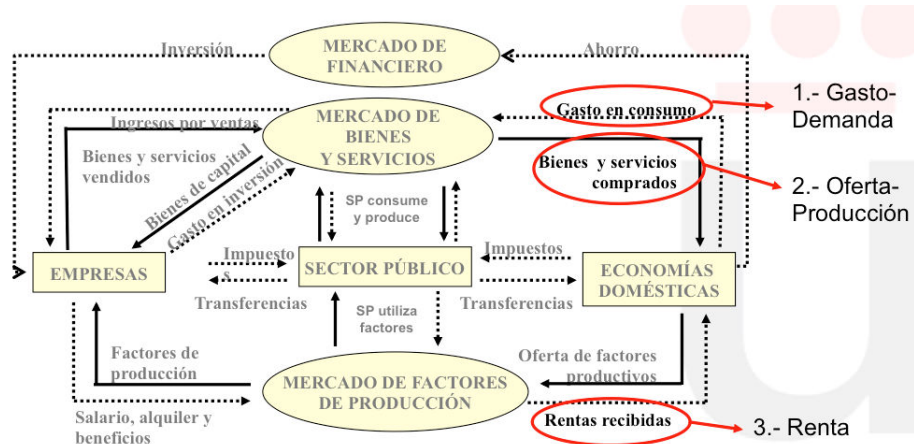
Inversión

MERCADO DE FINANCIERO

Ahorro

MERCADO DE BIENES Y SERVICIOS

Gasto en consumo

1.- Gasto-Demanda

Ingresos por ventas

Bienes y servicios vendidos

Bienes de capital

Gasto en inversión

Bienes y servicios comprados

2.- Oferta-Producción

SP consume y produce

Impuestos

Impuestos

EMPRESAS

SECTOR PÚBLICO

ECONOMÍAS DOMÉSTICAS

Transferencias

Transferencias

SP utiliza factores

Factores de producción

Oferta de factores productivos

MERCADO DE FACTORES DE PRODUCCIÓN

Salario, alquiler y beneficios

Rentas recibidas

3.- Renta